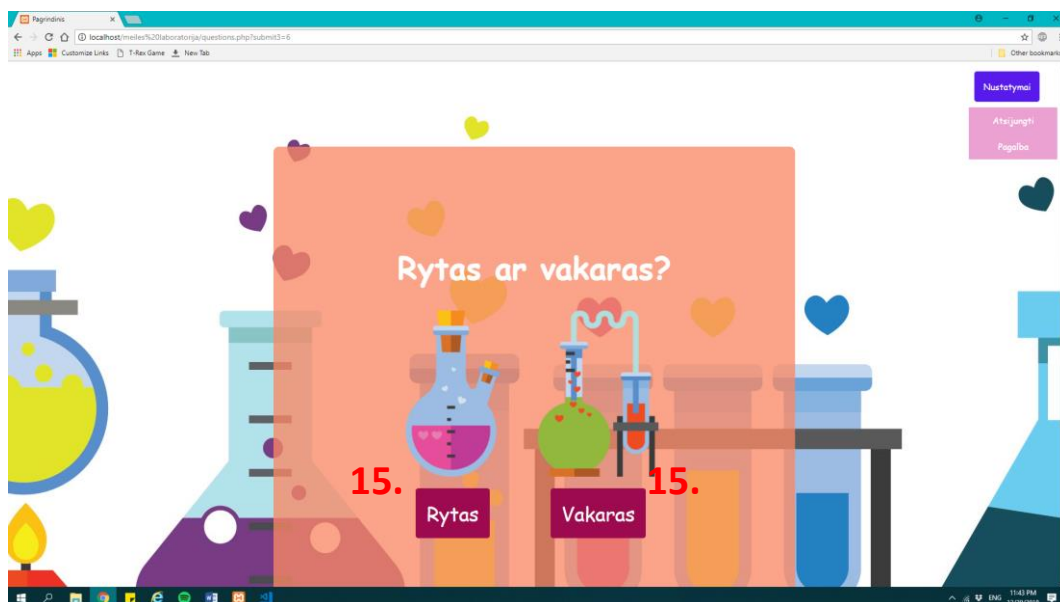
Pagrindinis

localhost/meiles%20laboratorija/questions.php?submit3=6

Apps Customize Links T-Rex Game New Tab

Other bookmarks

Nustatymai

Atsijungti

Pagalba

Rytas ar vakaras?

15.

Rytas

Vakaras

15.

ENG 11:43 PM